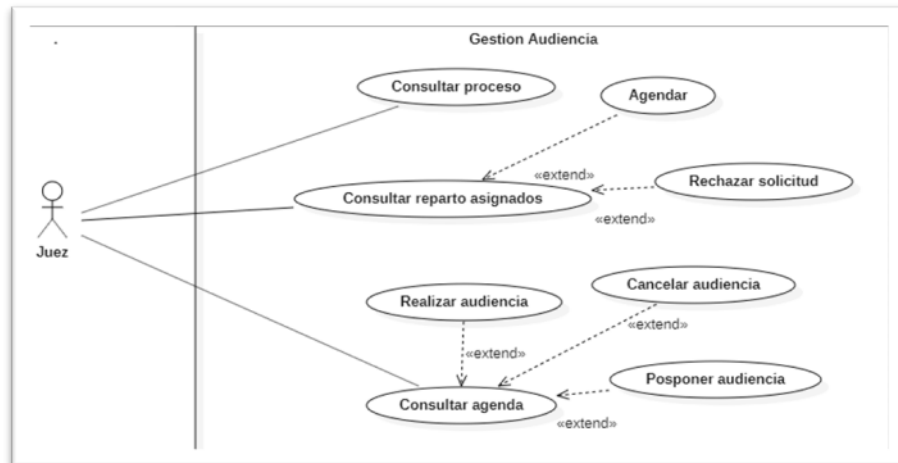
.

Gestion Audiencia

Consultar proceso

Agendar

«extend»

Rechazar solicitud

Consultar reparto asignados

«extend»

Juez

Realizar audiencia

Cancelar audiencia

«extend»

«extend»

Posponer audiencia

Consultar agenda

«extend»